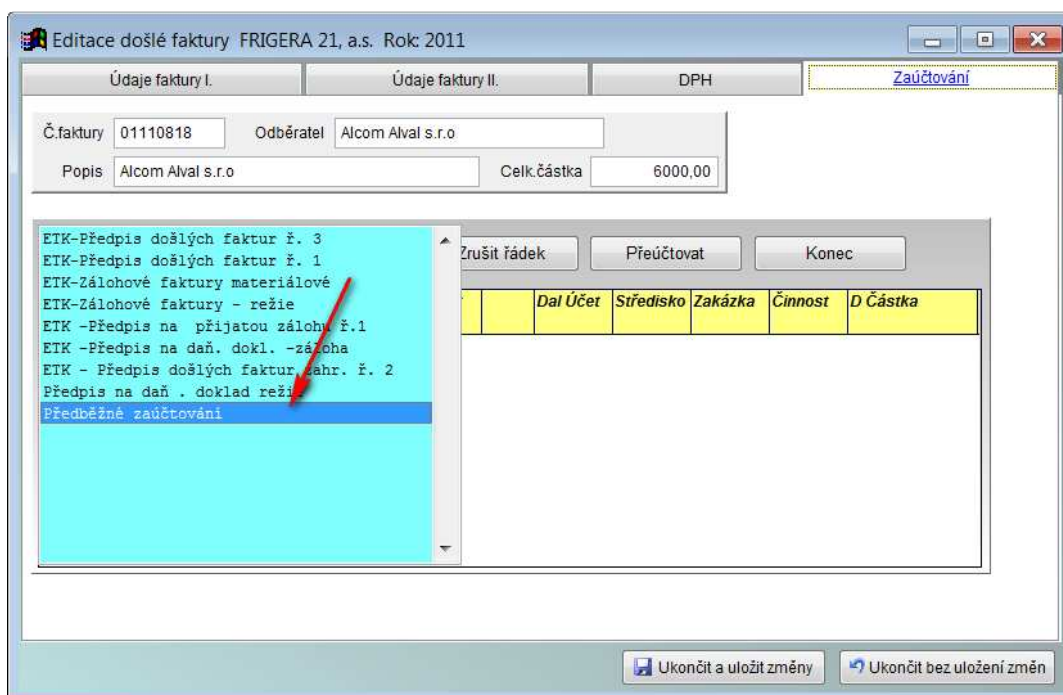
Editace došlé faktury FRIGERA 21, a.s. Rok: 2011

Údaje faktury I.
Údaje faktury II.
DPH
Zaúčtování

Č.faktury 01110818
Odběratel Alcom Alval s.r.o
Popis Alcom Alval s.r.o
Celk.částka 6000,00

ETK-Předpis došlých faktur ř. 3
ETK-Předpis došlých faktur ř. 1
ETK-Zálohové faktury materiálové
ETK-Zálohové faktury - režie
ETK -Předpis na přijatou zálohu ř.1
ETK -Předpis na daň. dokl. -záloha
ETK - Předpis došlých faktur zahr. ř. 2
Předpis na daň . doklad režie
Předběžné zaúčtování

Zrušit řádek
Přeúčtovat
Konec

| | Dal Účet | Středisko | Zakázka | Činnost | D Částka |
|---|---|---|---|---|---|

Ukončit a uložit změny
Ukončit bez uložení změn